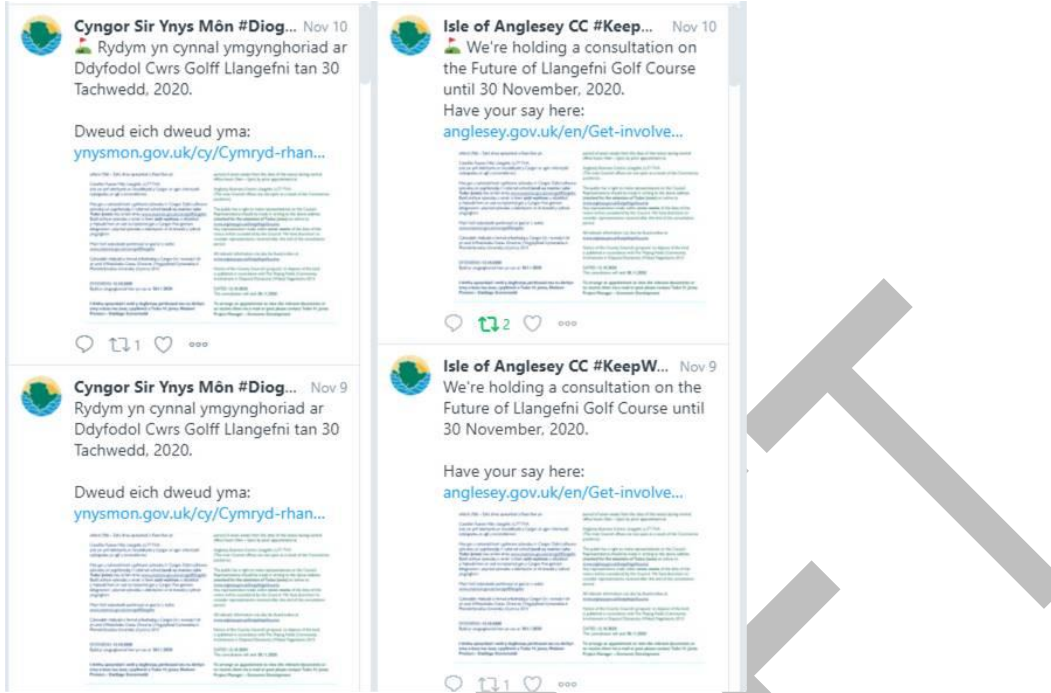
Cyngor Sir Ynys Môn #Diog... Nov 10
⛳ Rydym yn cynnal ymgynghoriad ar Ddyfodol Cwrs Golff Llangefni tan 30 Tachwedd, 2020.

Dweud eich dweud yma:
ynysmon.gov.uk/cy/Cymryd-rhan...

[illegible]

1

Cyngor Sir Ynys Môn #Diog... Nov 9
Rydym yn cynnal ymgynghoriad ar Ddyfodol Cwrs Golff Llangefni tan 30 Tachwedd, 2020.

Dweud eich dweud yma:
ynysmon.gov.uk/cy/Cymryd-rhan...

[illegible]

Isle of Anglesey CC #Keep... Nov 10
⛳ We're holding a consultation on the Future of Llangefni Golf Course until 30 November, 2020.
Have your say here:
anglesey.gov.uk/en/Get-involve...

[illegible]

2

Isle of Anglesey CC #KeepW... Nov 9
We're holding a consultation on the Future of Llangefni Golf Course until 30 November, 2020.

Have your say here:
anglesey.gov.uk/en/Get-involve...

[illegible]

1